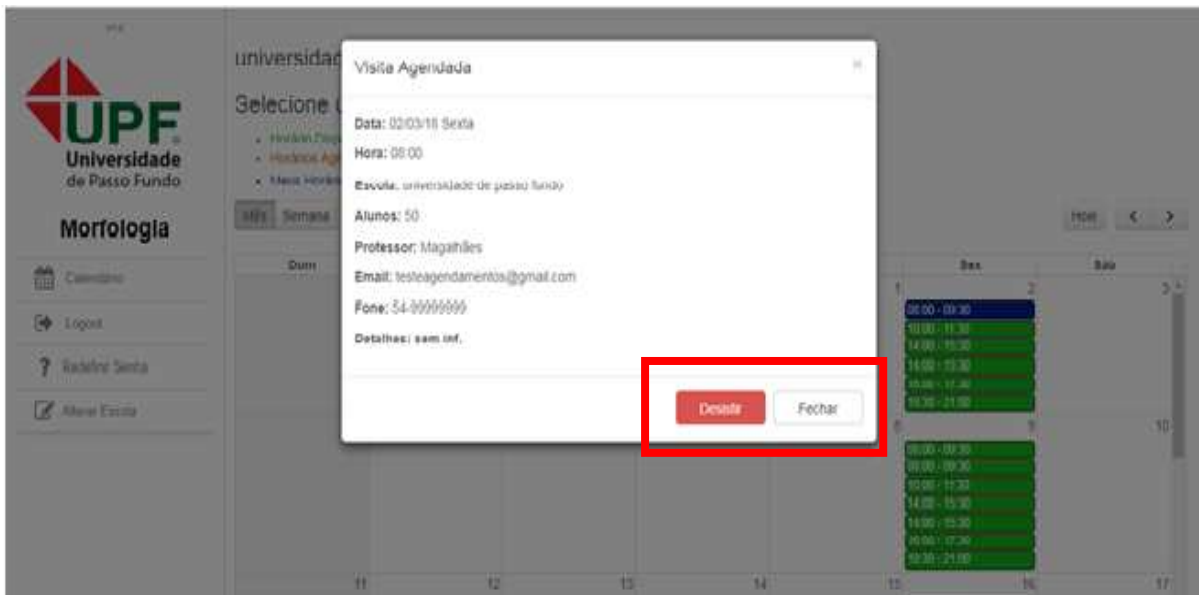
UPF
Universidade de Passo Fundo

Morfologia

Calendário

Logout

Redefinir Senha

Alterar Escola

universidade

Selecione

- Horários Disp
- Horários Ag
- Meus Horári

Mês Semana

Dom

Visita Agendada

×

Data: 02/03/18 Sexta

Hora: 08:00

Escola: universidade de passo fundo

Alunos: 50

Professor: Magalhães

Email: testeagendamentos@gmail.com

Fone: 54-99999999

Detalhes: sem inf.

Desistir

Fechar

Hoje

<

>

Sex

Sáb

1

2

3

08:00 - 09:30

10:00 - 11:30

14:00 - 15:30

14:00 - 15:30

16:00 - 17:30

19:30 - 21:00

8

9

10

08:00 - 09:30

08:00 - 09:30

10:00 - 11:30

14:00 - 15:30

14:00 - 15:30

16:00 - 17:30

19:30 - 21:00

11

12

13

14

15

16

17